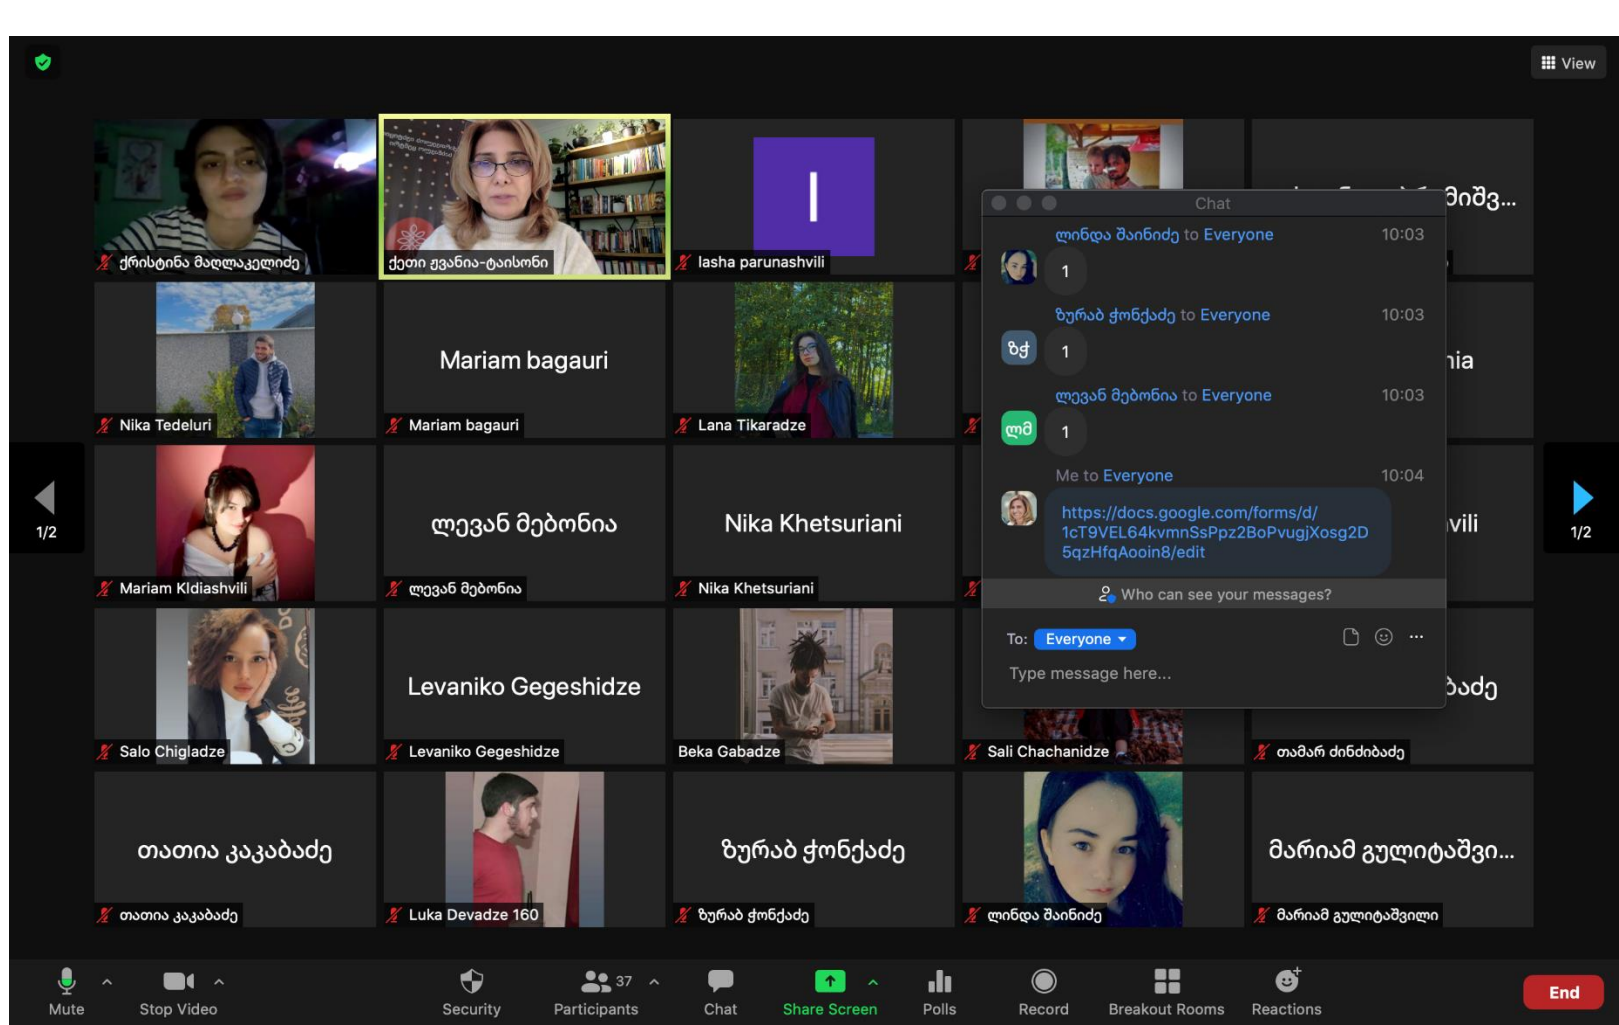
View

ქრისტინა მაღლაკელიძე
ქეთი ქვანია-ტაისონი
I
lasha parunashvili
მიშვ...

Nika Tedeluri
Mariam bagauri
Mariam bagauri
Lana Tikaradze
nia

Mariam Kldiashvili
ლევან მებონია
ლევან მებონია
Nika Khetsuriani
Nika Khetsuriani
vili

1/2
1/2

Salo Chigladze
Levaniko Gegeshidze
Levaniko Gegeshidze
Beka Gabadze
Sali Chachanidze
ბაძე
თამარ ძინძიბაძე

თათია კაკაბაძე
თათია კაკაბაძე
Luka Devadze 160
ზურაბ ჟონჟაძე
ზურაბ ჟონჟაძე
ლინდა შაინიძე
მარიამ გულიტაშვი...
მარიამ გულიტაშვილი

Chat
ლინდა შაინიძე to Everyone 10:03
1
ზურაბ ჟონჟაძე to Everyone 10:03
ზჟ
1
ლევან მებონია to Everyone 10:03
ლმ
1
Me to Everyone 10:04
https://docs.google.com/forms/d/1cT9VEL64kvmnSsPpz2BoPvugjXosg2D5qzHfqAooin8/edit
Who can see your messages?
To: Everyone
Type message here...

Mute
Stop Video
Security
37
Participants
Chat
Share Screen
Polls
Record
Breakout Rooms
Reactions
End